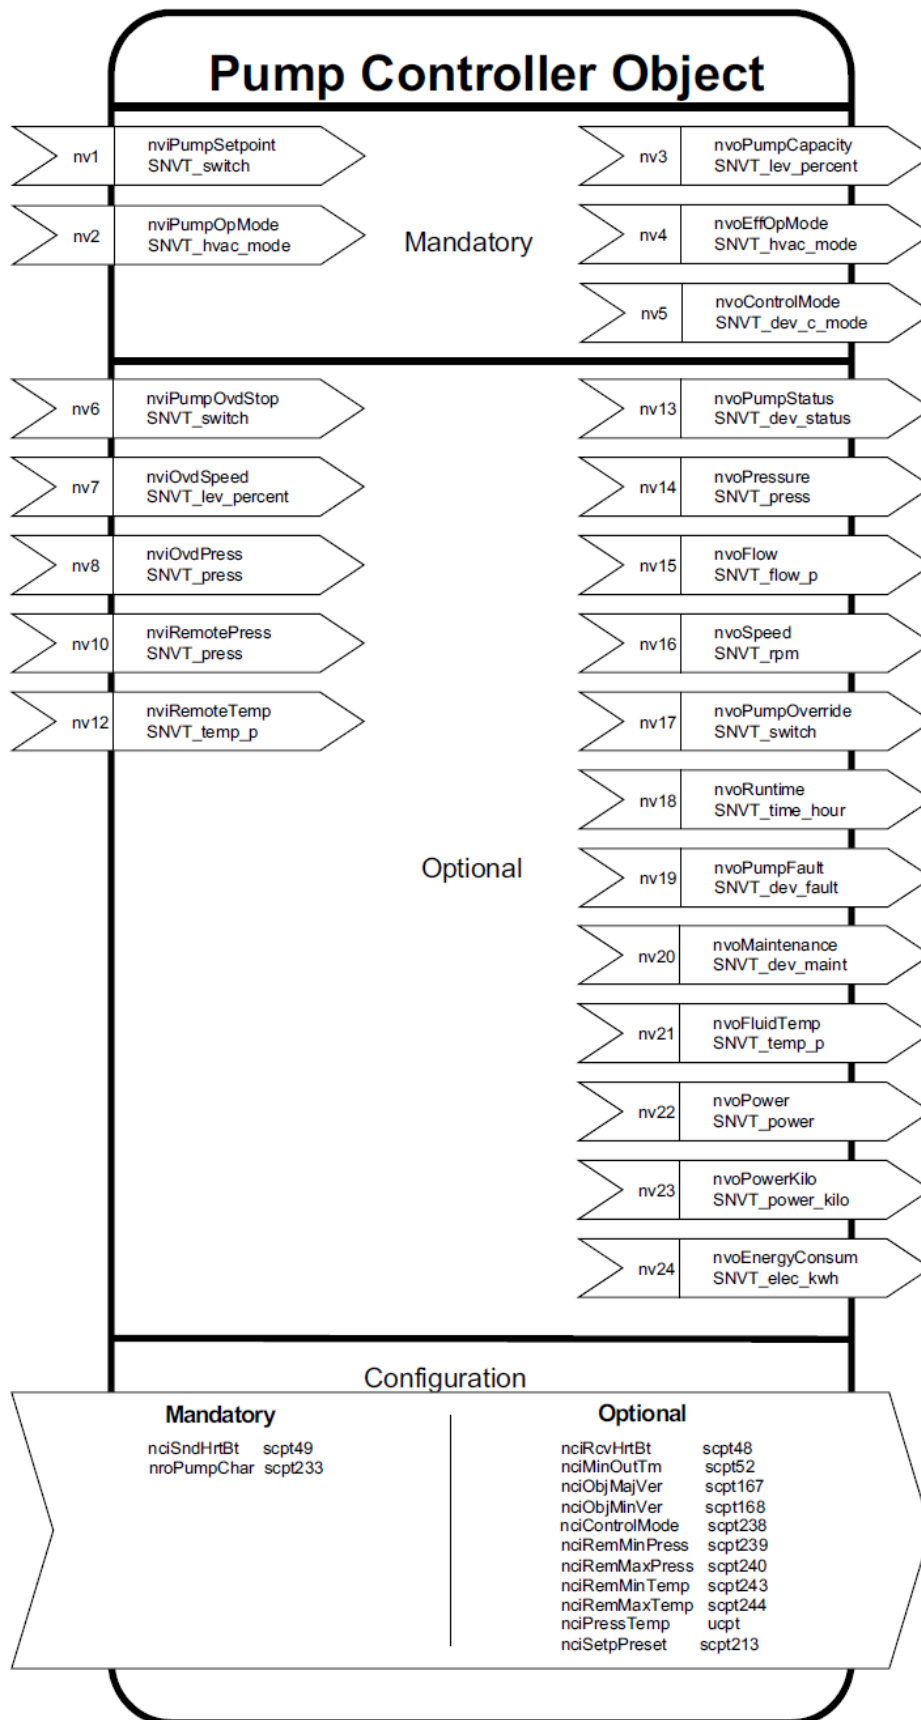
Pump Controller Object

nv1 nviPumpSetpoint SNVT_switch

nv2 nviPumpOpMode SNVT_hvac_mode

Mandatory

nv3 nvoPumpCapacity SNVT_lev_percent

nv4 nvoEffOpMode SNVT_hvac_mode

nv5 nvoControlMode SNVT_dev_c_mode

nv6 nviPumpOvdStop SNVT_switch

nv7 nviOvdSpeed SNVT_lev_percent

nv8 nviOvdPress SNVT_press

nv10 nviRemotePress SNVT_press

nv12 nviRemoteTemp SNVT_temp_p

nv13 nvoPumpStatus SNVT_dev_status

nv14 nvoPressure SNVT_press

nv15 nvoFlow SNVT_flow_p

nv16 nvoSpeed SNVT_rpm

nv17 nvoPumpOverride SNVT_switch

nv18 nvoRuntime SNVT_time_hour

Optional

nv19 nvoPumpFault SNVT_dev_fault

nv20 nvoMaintenance SNVT_dev_maint

nv21 nvoFluidTemp SNVT_temp_p

nv22 nvoPower SNVT_power

nv23 nvoPowerKilo SNVT_power_kilo

nv24 nvoEnergyConsum SNVT_elec_kwh

Configuration

Mandatory

nciSndHrtBt scpt49
nroPumpChar scpt233

Optional

nciRcvHrtBt scpt48
nciMinOutTm scpt52
nciObjMajVer scpt167
nciObjMinVer scpt168
nciControlMode scpt238
nciRemMinPress scpt239
nciRemMaxPress scpt240
nciRemMinTemp scpt243
nciRemMaxTemp scpt244
nciPressTemp ucpt
nciSetpPreset scpt213